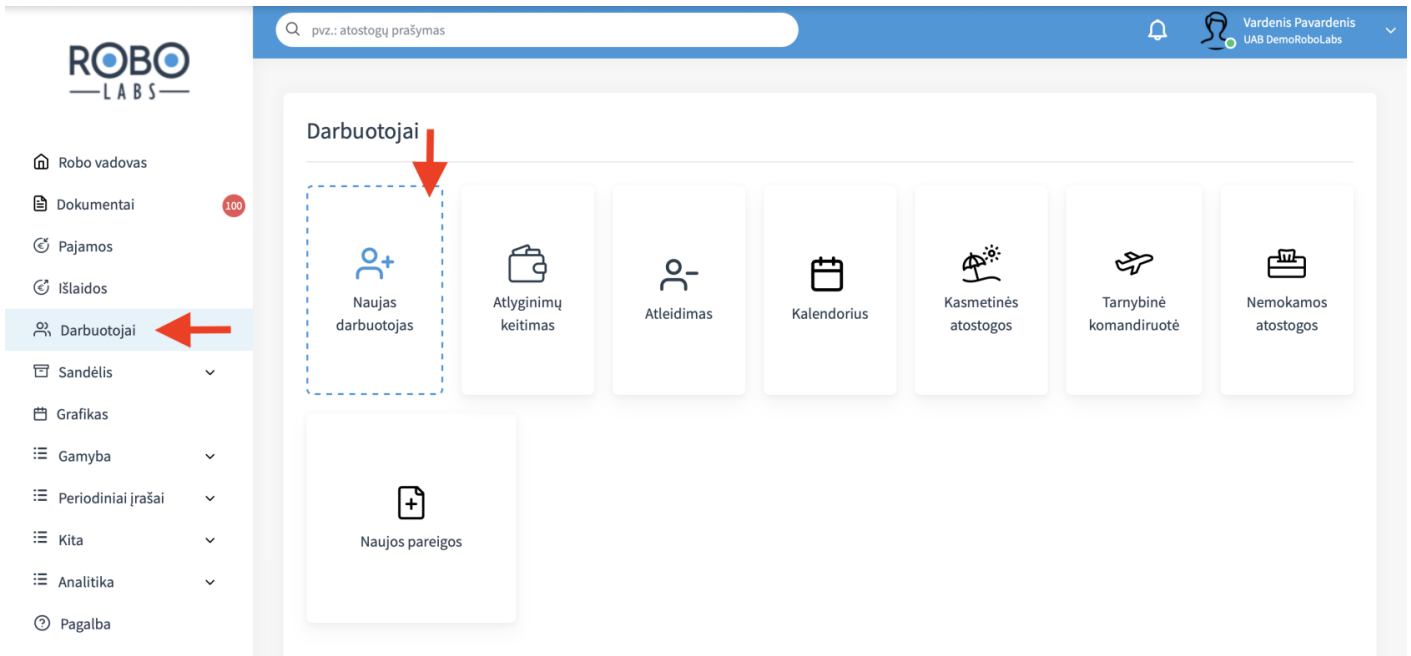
ROBO
LABS

Robo vadovas
Dokumentai 100
Pajamos
Išlaidos
Darbuotojai
Sandėlis
Grafikas
Gamyba
Periodiniai įrašai
Kita
Analitika
Pagalba

pvz.: atostogų prašymas

Vardenis Pavardenis
UAB DemoRoboLabs

Darbuotojai

Naujas darbuotojas
Atlyginimų keitimas
Atleidimas
Kalendorius
Kasmetinės atostogos
Tarnybinė komandiruotė
Nemokamos atostogos
Naujos pareigos